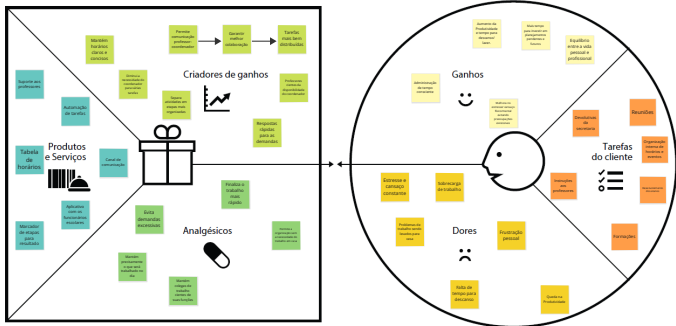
Criadores de ganhos

Permitir comunicação professor-coordenador

Garantir melhor colaboração

Tarefas mais bem distribuídas

Mantém horários claros e concisos

Sistema a funcionalidade necessária para tarefas

Separa atividades em etapas bem organizadas

Professores reúnem e disponibilidade das atividades

Respostas rápidas para as demandas

Produtos e Serviços

Suporte aos professores

Automação de tarefas

Tabela de horários

Canal de comunicação

Aplicativo com as funcionalidades escolares

Marcador de etapas para trabalho

Analgésicos

Evita demandas excessivas

Finaliza o trabalho mais rápido

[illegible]

Mantém previamente o que será trabalhado no dia

Mantém colegas do trabalho cientes de suas funções

Ganhos

Aumento da Produtividade e tempo para descansar/ lazer

Mais tempo para investir em planejamento, problemas e futuros

Equilíbrio entre a vida pessoal e profissional

Administração do tempo competente

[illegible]

Tarefas do cliente

Reuniões

Atividades da secretaria

Organização semanal das tarefas e semestre

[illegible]

Interações com professores

Formações

Dores

Estresse e cansaço constantes

Sobrecarga de trabalho

Problemas no trabalho serem levados para casa

Frustração pessoal

Falta de tempo para o descanso

Queda na Produtividade